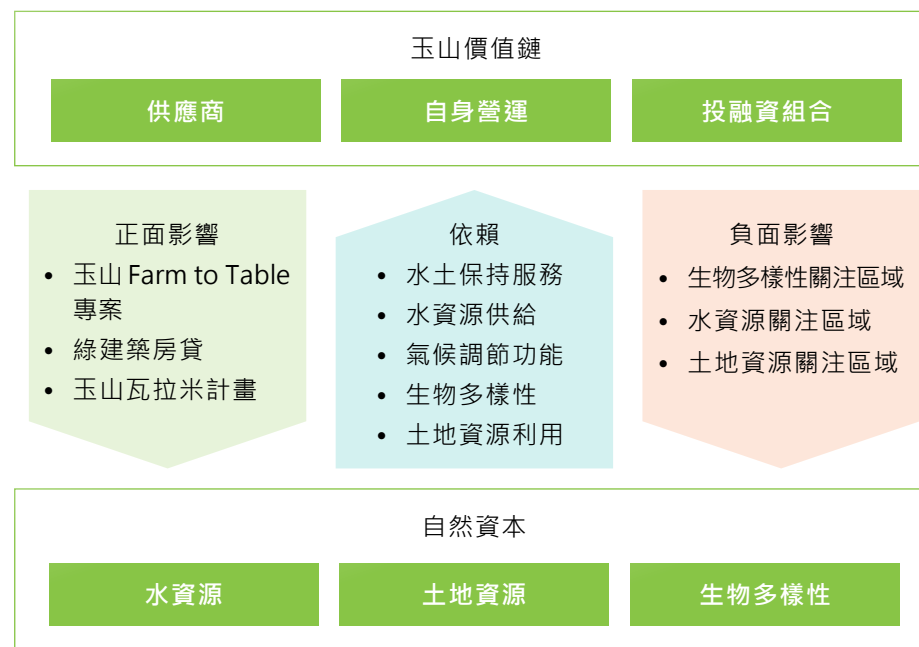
玉山價值鏈

供應商

自身營運

投融資組合

正面影響
• 玉山 Farm to Table 專案
• 綠建築房貸
• 玉山瓦拉米計畫

依賴
• 水土保持服務
• 水資源供給
• 氣候調節功能
• 生物多樣性
• 土地資源利用

負面影響
• 生物多樣性關注區域
• 水資源關注區域
• 土地資源關注區域

自然資本

水資源

土地資源

生物多樣性